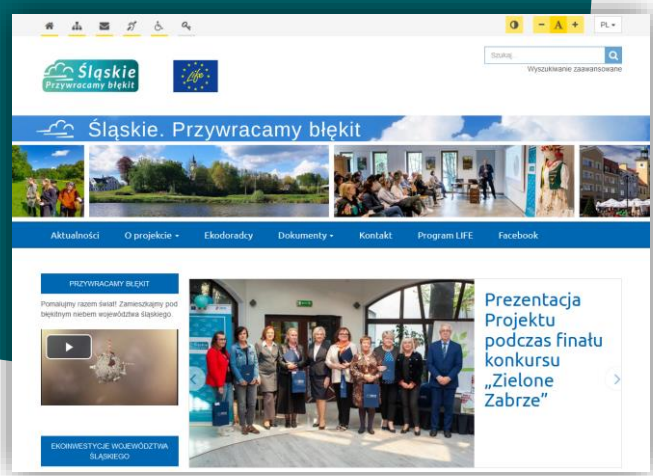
− A +

PL

Śląskie Przywracamy błękit

LIFE

Szukaj

Wyszukiwanie zaawansowane

Śląskie. Przywracamy błękit

Aktualności

O projekcie

Ekodoradcy

Dokumenty

Kontakt

Program LIFE

Facebook

PRZYWRACAMY BŁĘKIT

Pomałujmy razem świat! Zamieszkajmy pod błękitnym niebem województwa śląskiego.

EKOINWESTYCJE WOJEWÓDZTWA ŚLĄSKIEGO

Prezentacja Projektu podczas finału konkursu „Zielone Zabrze"